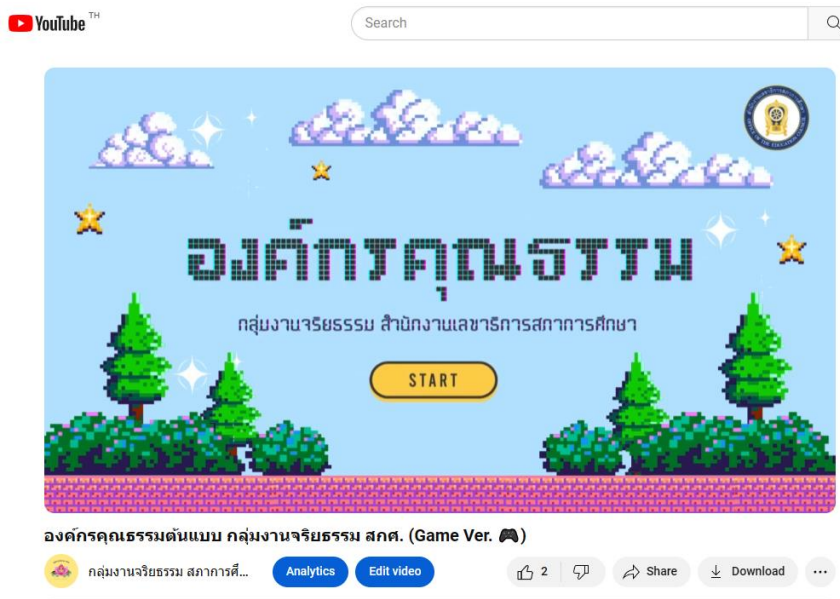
YouTube TH

Search

องค์กรคุณธรรม

กลุ่มงานจริยธรรม สำนักงานเลขาธิการสภาการศึกษา

START

องค์กรคุณธรรมต้นแบบ กลุ่มงานจริยธรรม สกศ. (Game Ver. 🎮)

กลุ่มงานจริยธรรม สภาการศึ...

Analytics

Edit video

2

Share

Download

...